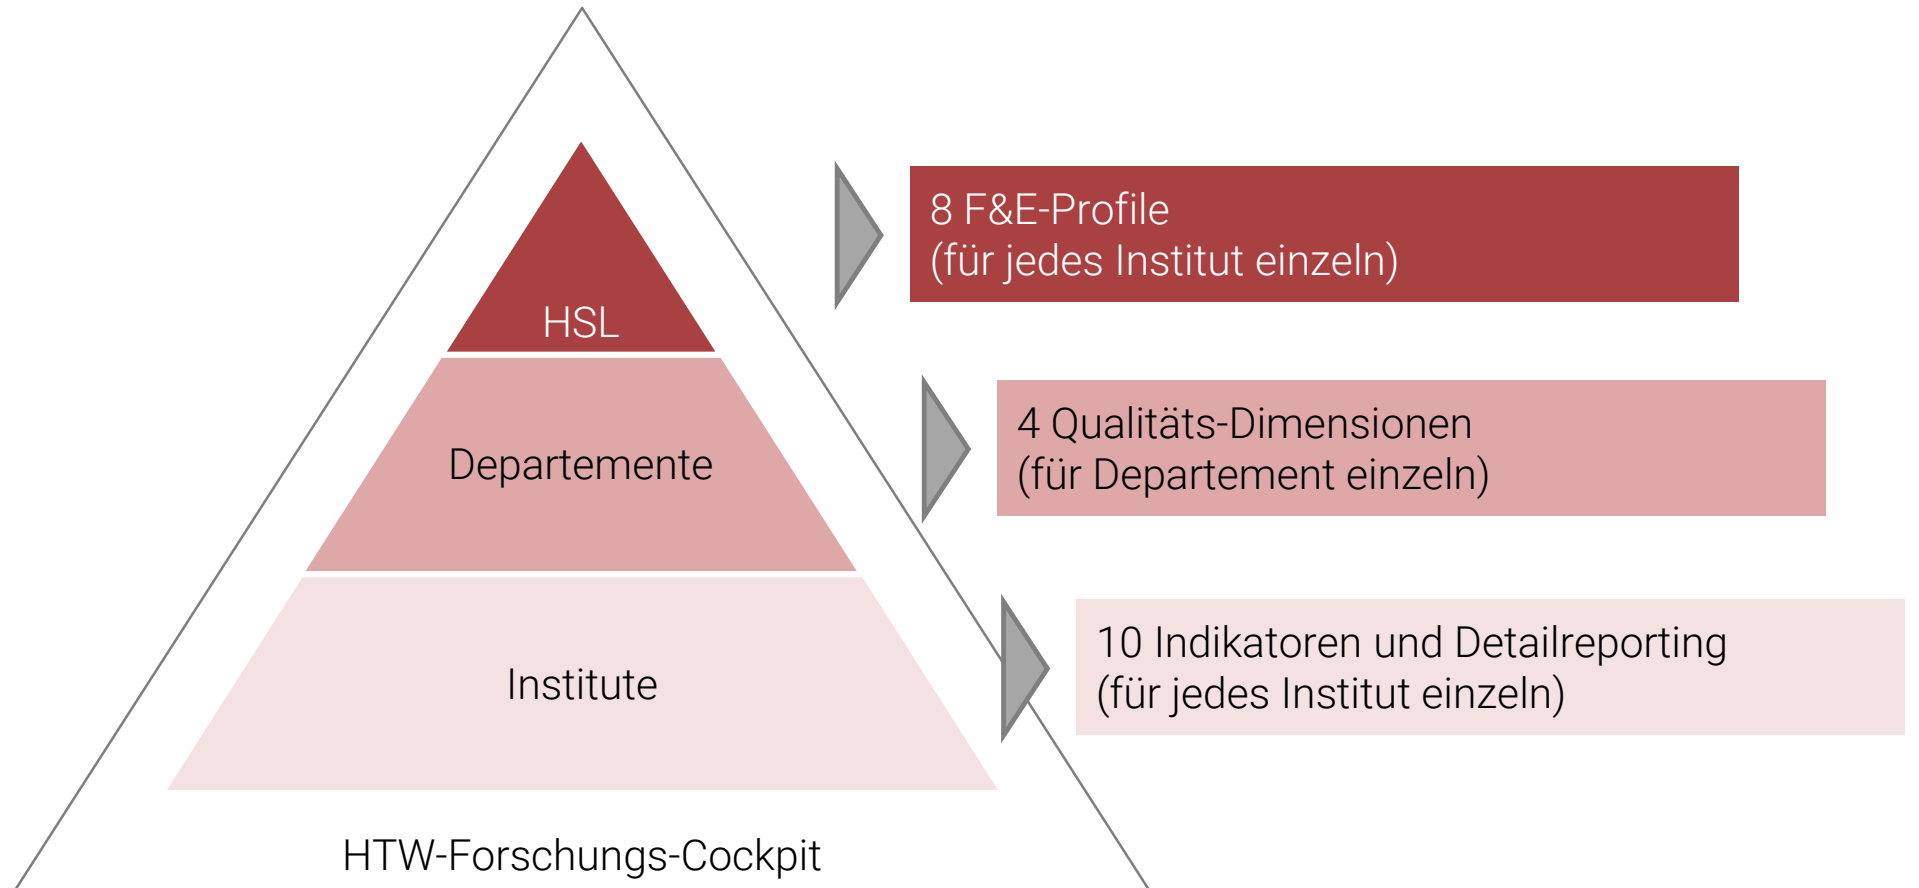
HSL

Departemente

Institute

HTW-Forschungs-Cockpit

8 F&E-Profile
(für jedes Institut einzeln)

4 Qualitäts-Dimensionen
(für Departement einzeln)

10 Indikatoren und Detailreporting
(für jedes Institut einzeln)